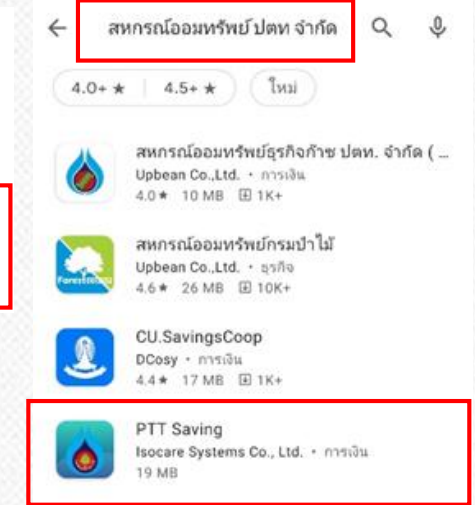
สหกรณ์ออมทรัพย์ ปตท จำกัด

4.0+ ★
4.5+ ★
ใหม่

สหกรณ์ออมทรัพย์ธุรกิจก๊าซ ปตท. จำกัด ( ...
Upbean Co.,Ltd. • การเงิน
4.0★ 10 MB 1K+

Forest
สหกรณ์ออมทรัพย์กรมป่าไม้
Upbean Co.,Ltd. • ธุรกิจ
4.6★ 26 MB 10K+

CU.SavingsCoop
DCosy • การเงิน
4.4★ 17 MB 1K+

PTT Saving
Isocare Systems Co., Ltd. • การเงิน
19 MB